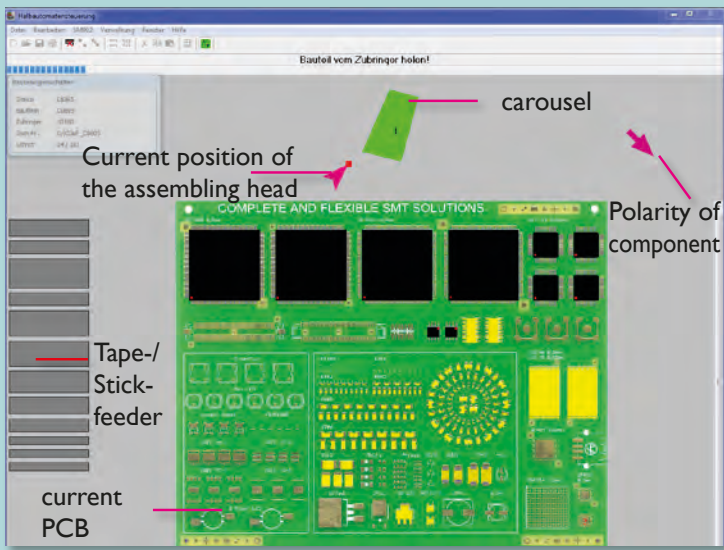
Halbautomatensteuerung

Datei Bearbeiten SM902 Verwaltung Fenster Hilfe

Bauteil vom Zubringer holen!

carousel

Current position of the assembling head

Polarity of component

COMPLETE AND FLEXIBLE SMT SOLUTIONS

Tape-/ Stick-feeder

current PCB